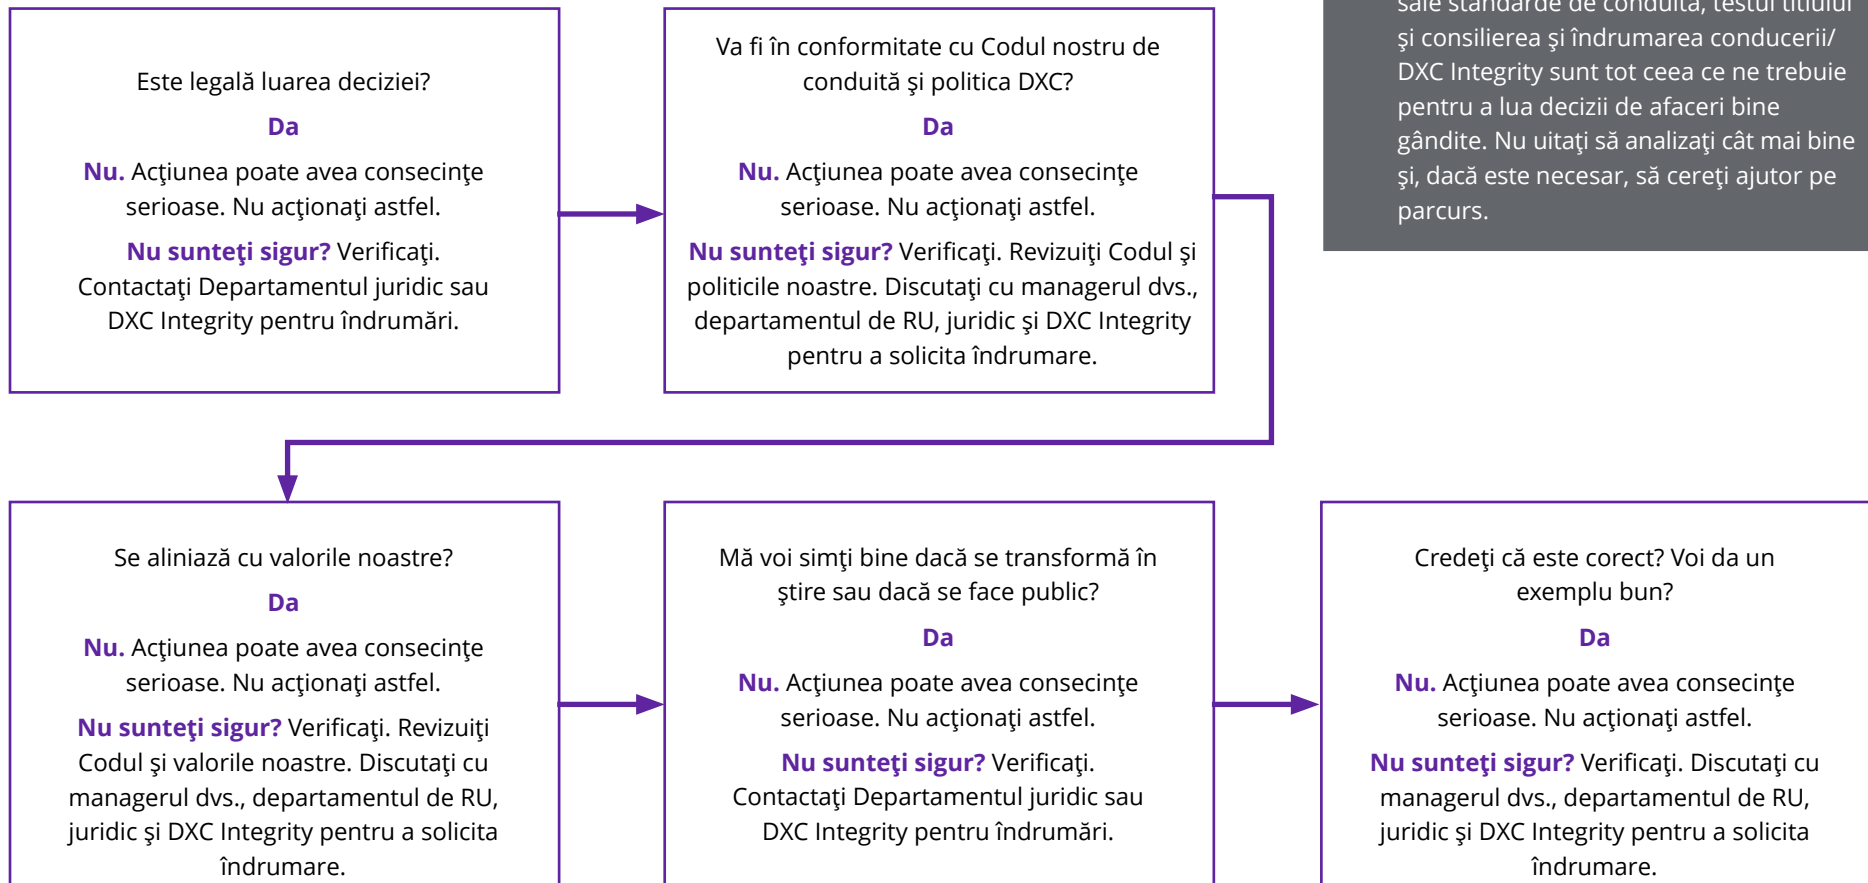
Este legală luarea deciziei?

Da

Nu. Acţiunea poate avea consecinţe serioase. Nu acţionaţi astfel.

Nu sunteţi sigur? Verificaţi. Contactaţi Departamentul juridic sau DXC Integrity pentru îndrumări.

Va fi în conformitate cu Codul nostru de conduită şi politica DXC?

Da

Nu. Acţiunea poate avea consecinţe serioase. Nu acţionaţi astfel.

Nu sunteţi sigur? Verificaţi. Revizuiţi Codul şi politicile noastre. Discutaţi cu managerul dvs., departamentul de RU, juridic şi DXC Integrity pentru a solicita îndrumare.

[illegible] şi consilierea şi îndrumarea conducerii/ DXC Integrity sunt tot ceea ce ne trebuie pentru a lua decizii de afaceri bine gândite. Nu uitaţi să analizaţi cât mai bine şi, dacă este necesar, să cereţi ajutor pe parcurs.

Se aliniază cu valorile noastre?

Da

Nu. Acţiunea poate avea consecinţe serioase. Nu acţionaţi astfel.

Nu sunteţi sigur? Verificaţi. Revizuiţi Codul şi valorile noastre. Discutaţi cu managerul dvs., departamentul de RU, juridic şi DXC Integrity pentru a solicita îndrumare.

Mă voi simţi bine dacă se transformă în ştire sau dacă se face public?

Da

Nu. Acţiunea poate avea consecinţe serioase. Nu acţionaţi astfel.

Nu sunteţi sigur? Verificaţi. Contactaţi Departamentul juridic sau DXC Integrity pentru îndrumări.

Credeţi că este corect? Voi da un exemplu bun?

Da

Nu. Acţiunea poate avea consecinţe serioase. Nu acţionaţi astfel.

Nu sunteţi sigur? Verificaţi. Discutaţi cu managerul dvs., departamentul de RU, juridic şi DXC Integrity pentru a solicita îndrumare.